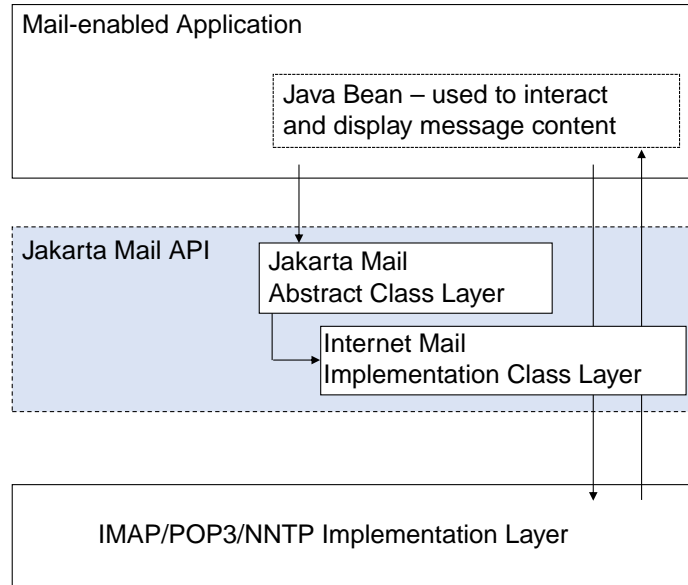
Mail-enabled Application

Java Bean – used to interact and display message content

Jakarta Mail API

Jakarta Mail Abstract Class Layer

Internet Mail Implementation Class Layer

IMAP/POP3/NNTP Implementation Layer